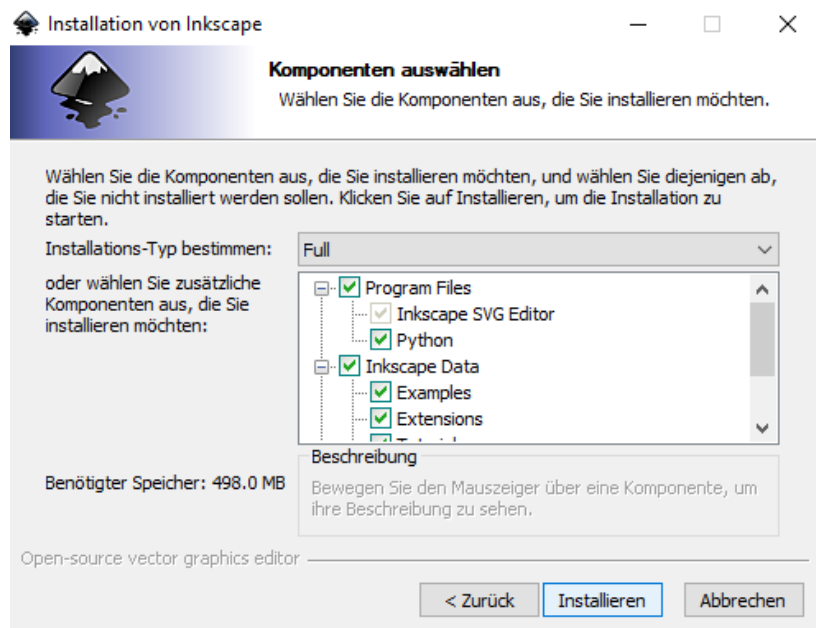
Installation von Inkscape

Komponenten auswählen

Wählen Sie die Komponenten aus, die Sie installieren möchten.

Wählen Sie die Komponenten aus, die Sie installieren möchten, und wählen Sie diejenigen ab, die Sie nicht installiert werden sollen. Klicken Sie auf Installieren, um die Installation zu starten.

Installations-Typ bestimmen: Full

oder wählen Sie zusätzliche Komponenten aus, die Sie installieren möchten:

Program Files
Inkscape SVG Editor
Python
Inkscape Data
Examples
Extensions
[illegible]

Beschreibung

Bewegen Sie den Mauszeiger über eine Komponente, um ihre Beschreibung zu sehen.

Benötigter Speicher: 498.0 MB

Open-source vector graphics editor

< Zurück | Installieren | Abbrechen